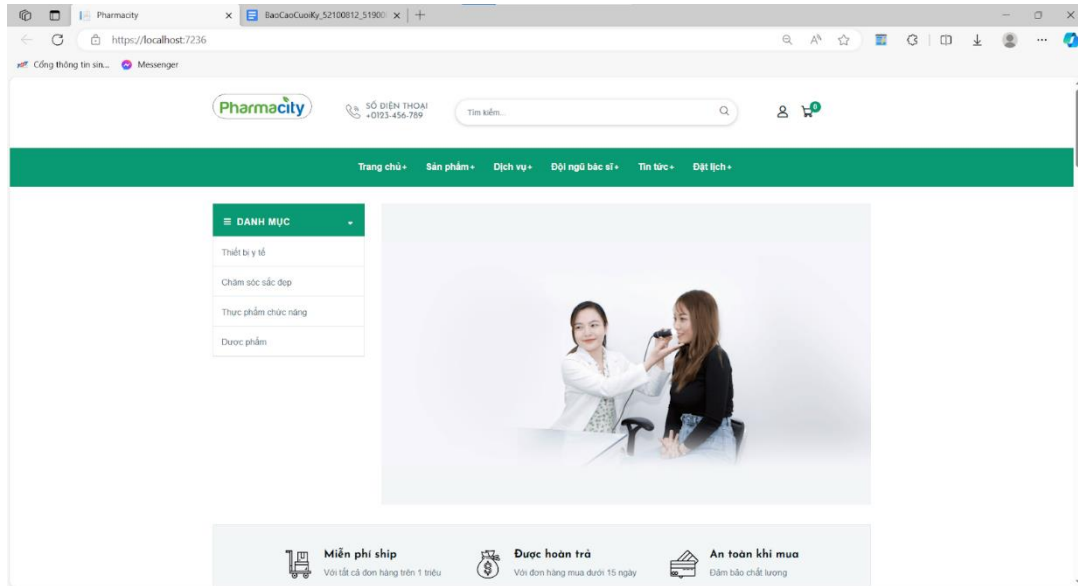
Pharmacity
BaoCaoCuoiKy_52100812_51900
https://localhost:7236
Cổng thông tin sin...
Messenger

Pharmacity
SỐ ĐIỆN THOẠI
+0123-456-789
Tìm kiếm...
0

Trang chủ + Sản phẩm + Dịch vụ + Đội ngũ bác sĩ + Tin tức + Đặt lịch +

≡ DANH MỤC
Thiết bị y tế
Chăm sóc sắc đẹp
Thực phẩm chức năng
Dược phẩm

Miễn phí ship
Với tất cả đơn hàng trên 1 triệu
Được hoàn trả
Với đơn hàng mua dưới 15 ngày
An toàn khi mua
Đảm bảo chất lượng